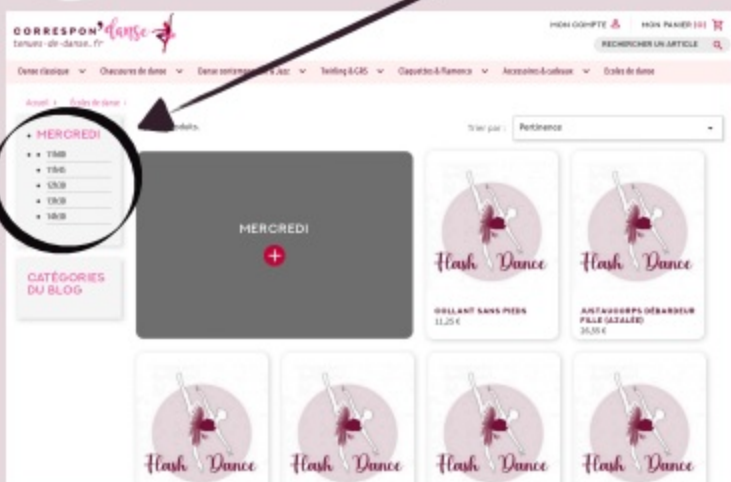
CORRESPON'danse
tenues-de-danse.fr

MON COMPTE MON PANIER (0)
RECHERCHER UN ARTICLE

Danse classique Chaussures de danse Danse contemporaine & Jazz Twirling & GRS Claquettes & Flamenco Accessoires & cadeaux Écoles de danse

Accueil > Écoles de danse >

MERCREDI
11h00
11h45
12h30
13h30
14h30

CATÉGORIES DU BLOG

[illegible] produits.

Trier par : Pertinence

MERCREDI

Flash Dance

COLLANT SANS PIEDS
11,25 €

Flash Dance

JUSTAUCORPS DÉBARDEUR FILLE (AZALÉE)
34,55 €

Flash Dance

Flash Dance

Flash Dance

Flash Dance